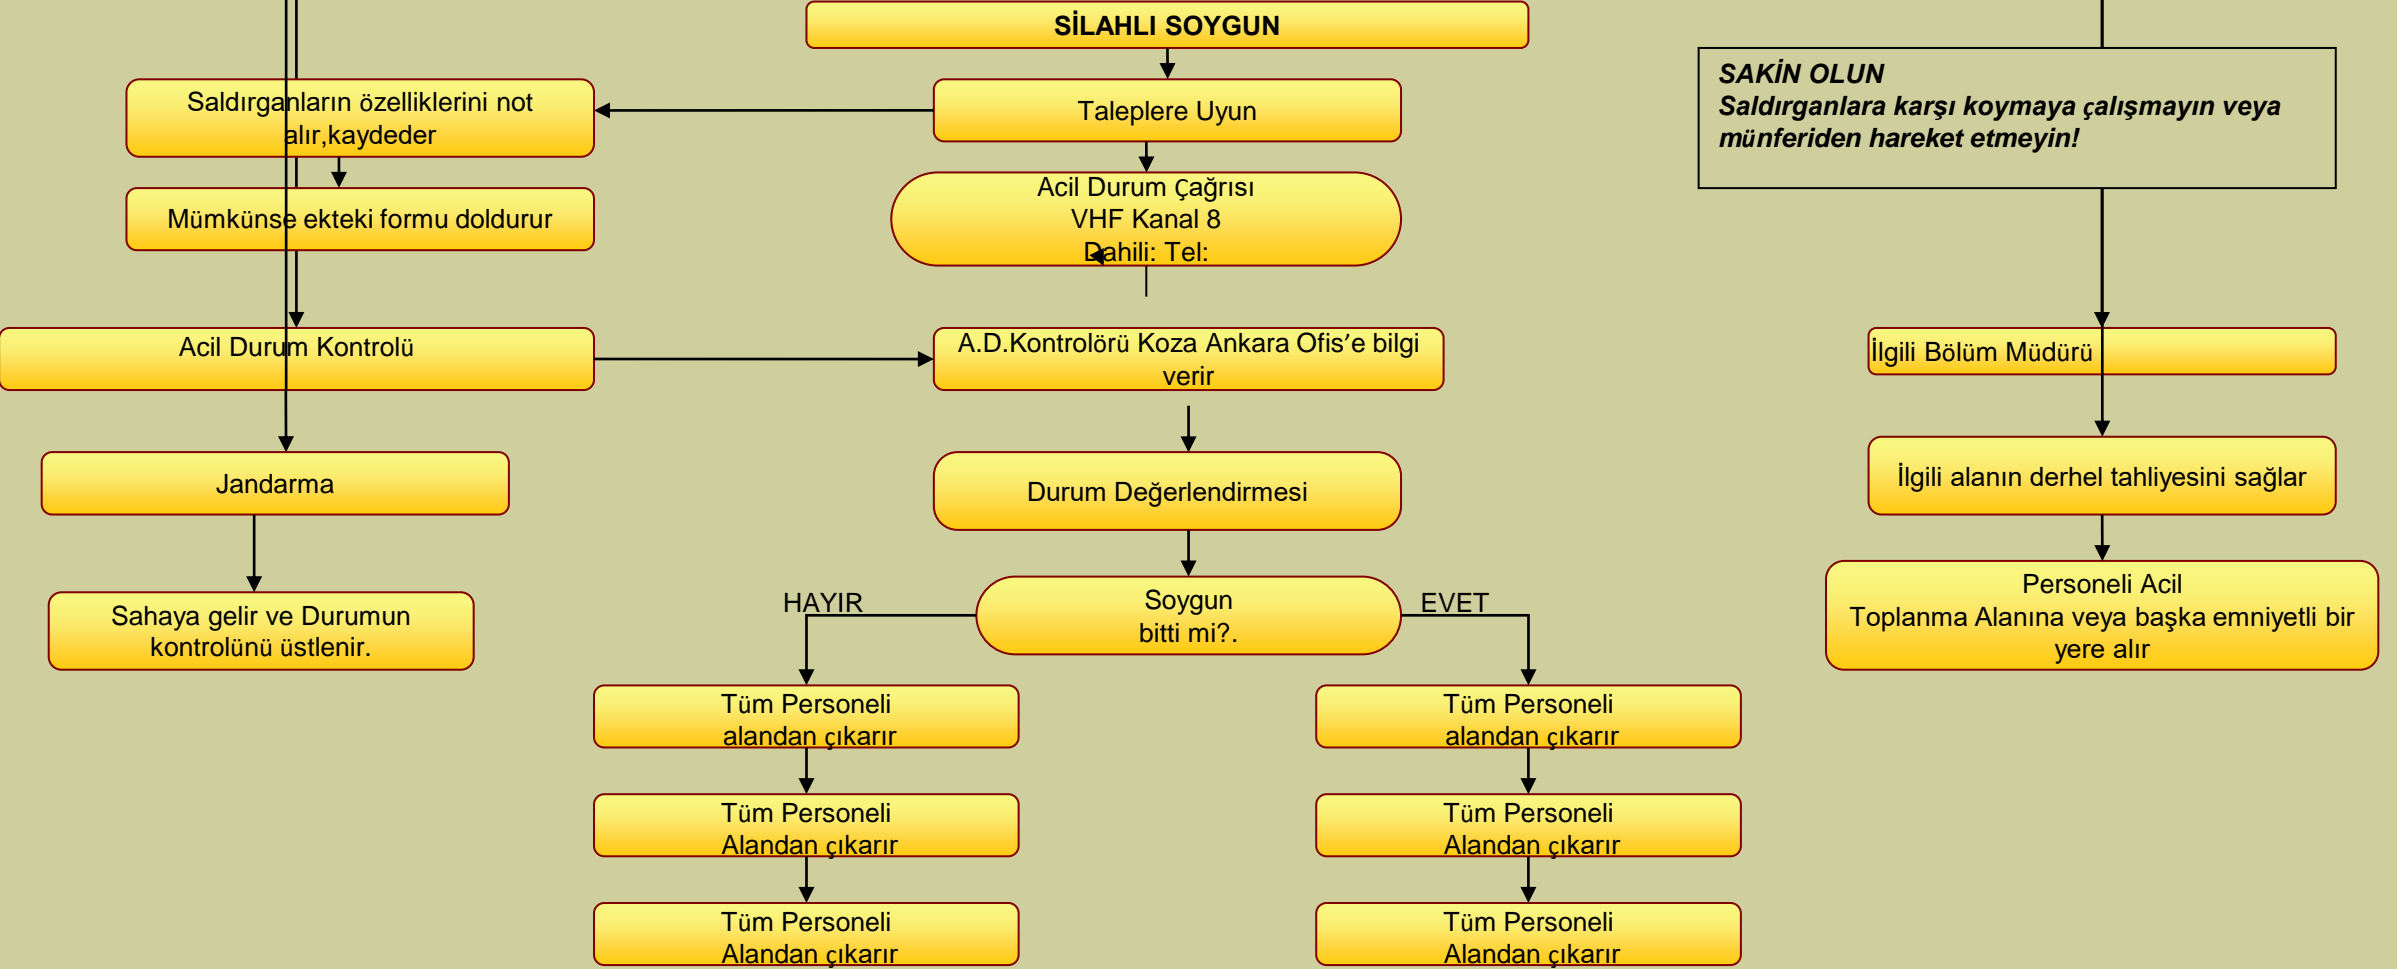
SİLAHLI SOYGUN

Taleplere Uyun

Saldırganların özelliklerini not alır,kaydeder

Mümkünse ekteki formu doldurur

Acil Durum çağrısı
VHF Kanal 8
Dahili: Tel:

SAKİN OLUN
Saldırganlara karşı koymaya çalışmayın veya münferiden hareket etmeyin!

Acil Durum Kontrolü

A.D.Kontrolörü Koza Ankara Ofis'e bilgi verir

İlgili Bölüm Müdürü

Jandarma

Durum Değerlendirmesi

İlgili alanın derhel tahliyesini sağlar

Sahaya gelir ve Durumun kontrolünü üstlenir.

HAYIR

Soygun bitti mi?.

EVET

Personeli Acil Toplanma Alanına veya başka emniyetli bir yere alır

Tüm Personeli alandan çıkarır

Tüm Personeli alandan çıkarır

Tüm Personeli Alandan çıkarır

Tüm Personeli Alandan çıkarır

Tüm Personeli Alandan çıkarır

Tüm Personeli Alandan çıkarır